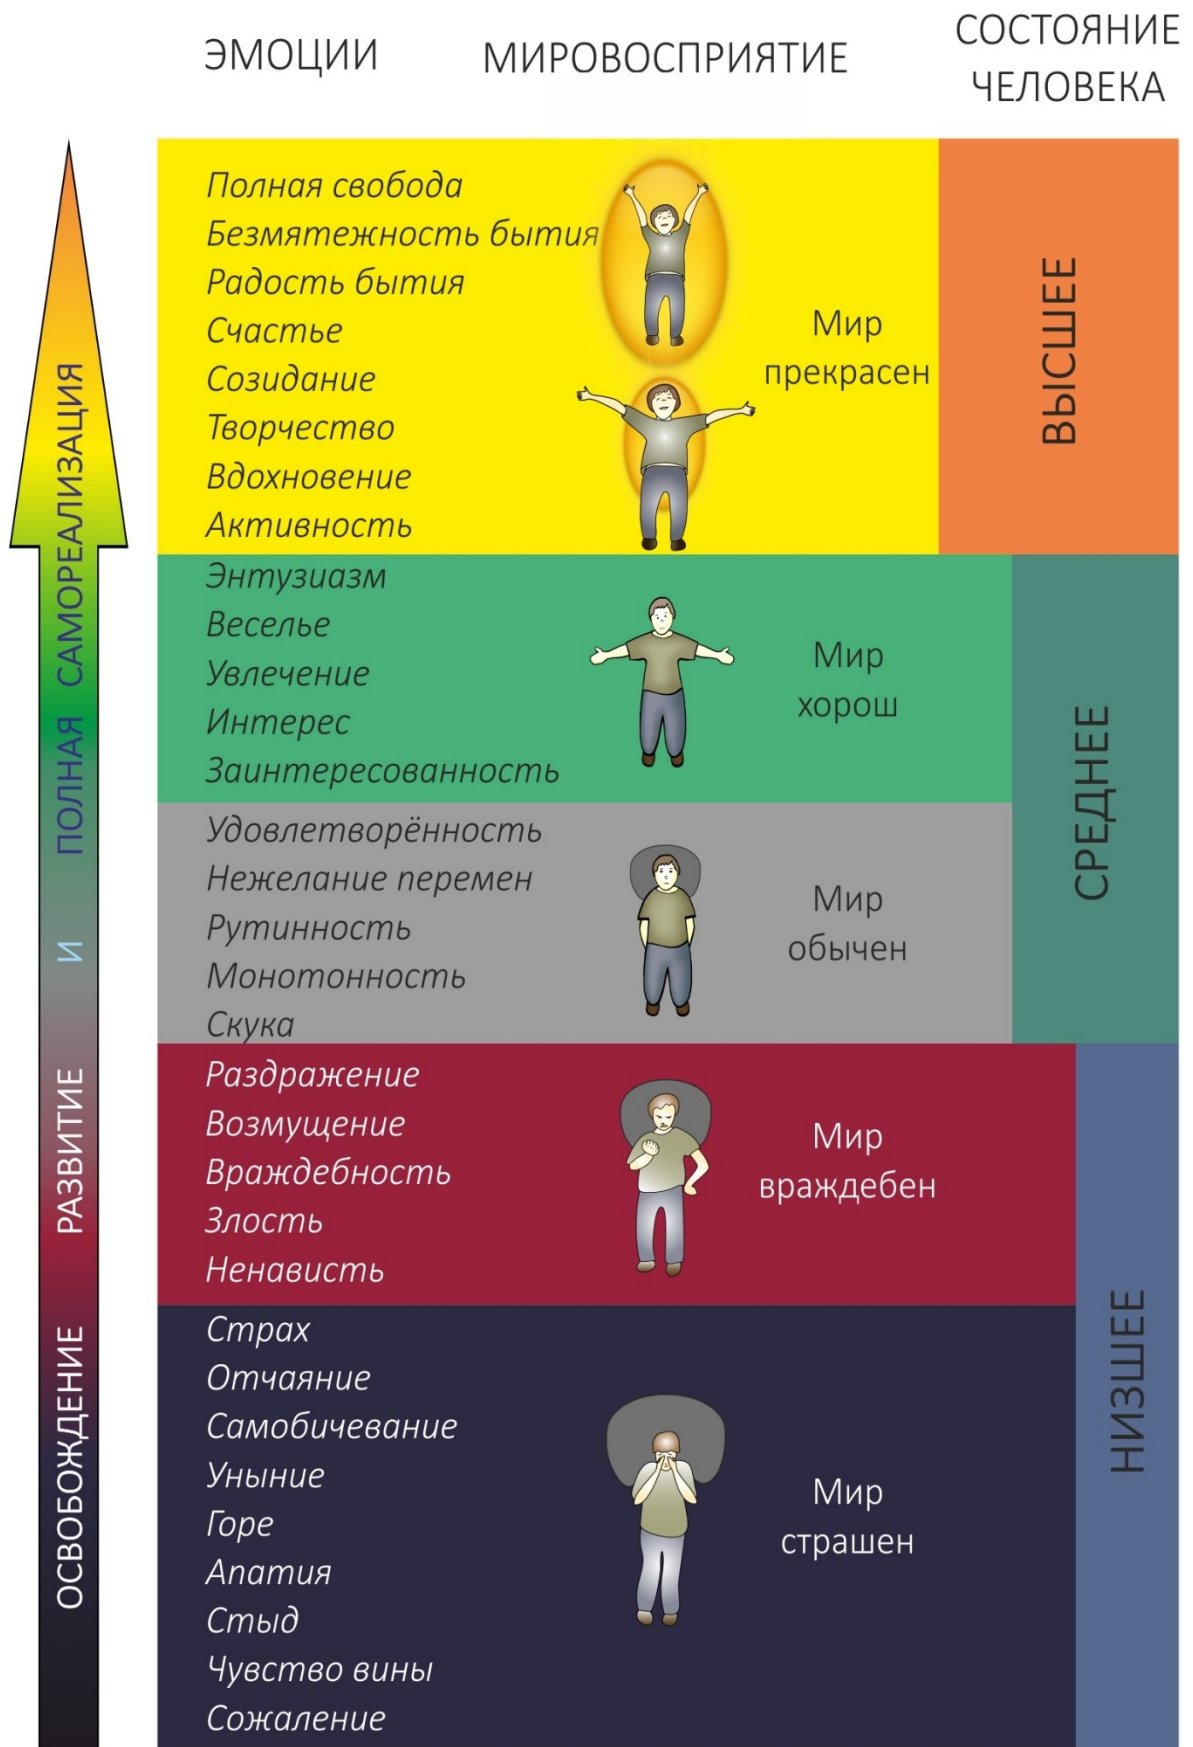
ЭМОЦИИ

МИРОВОСПРИЯТИЕ

СОСТОЯНИЕ ЧЕЛОВЕКА

ОСВОБОЖДЕНИЕ РАЗВИТИЕ И ПОЛНАЯ САМОРЕАЛИЗАЦИЯ

Полная свобода
Безмятежность бытия
Радость бытия
Счастье
Созидание
Творчество
Вдохновение
Активность

Мир прекрасен

ВЫСШЕЕ

Энтузиазм
Веселье
Увлечение
Интерес
Заинтересованность

Мир хорош

Удовлетворённость
Нежелание перемен
Рутинность
Монотонность
Скука

Мир обычен

СРЕДНЕЕ

Раздражение
Возмущение
Враждебность
Злость
Ненависть

Мир враждебен

Страх
Отчаяние
Самобичевание
Уныние
Горе
Апатия
Стыд
Чувство вины
Сожаление

Мир страшен

НИЗШЕЕ